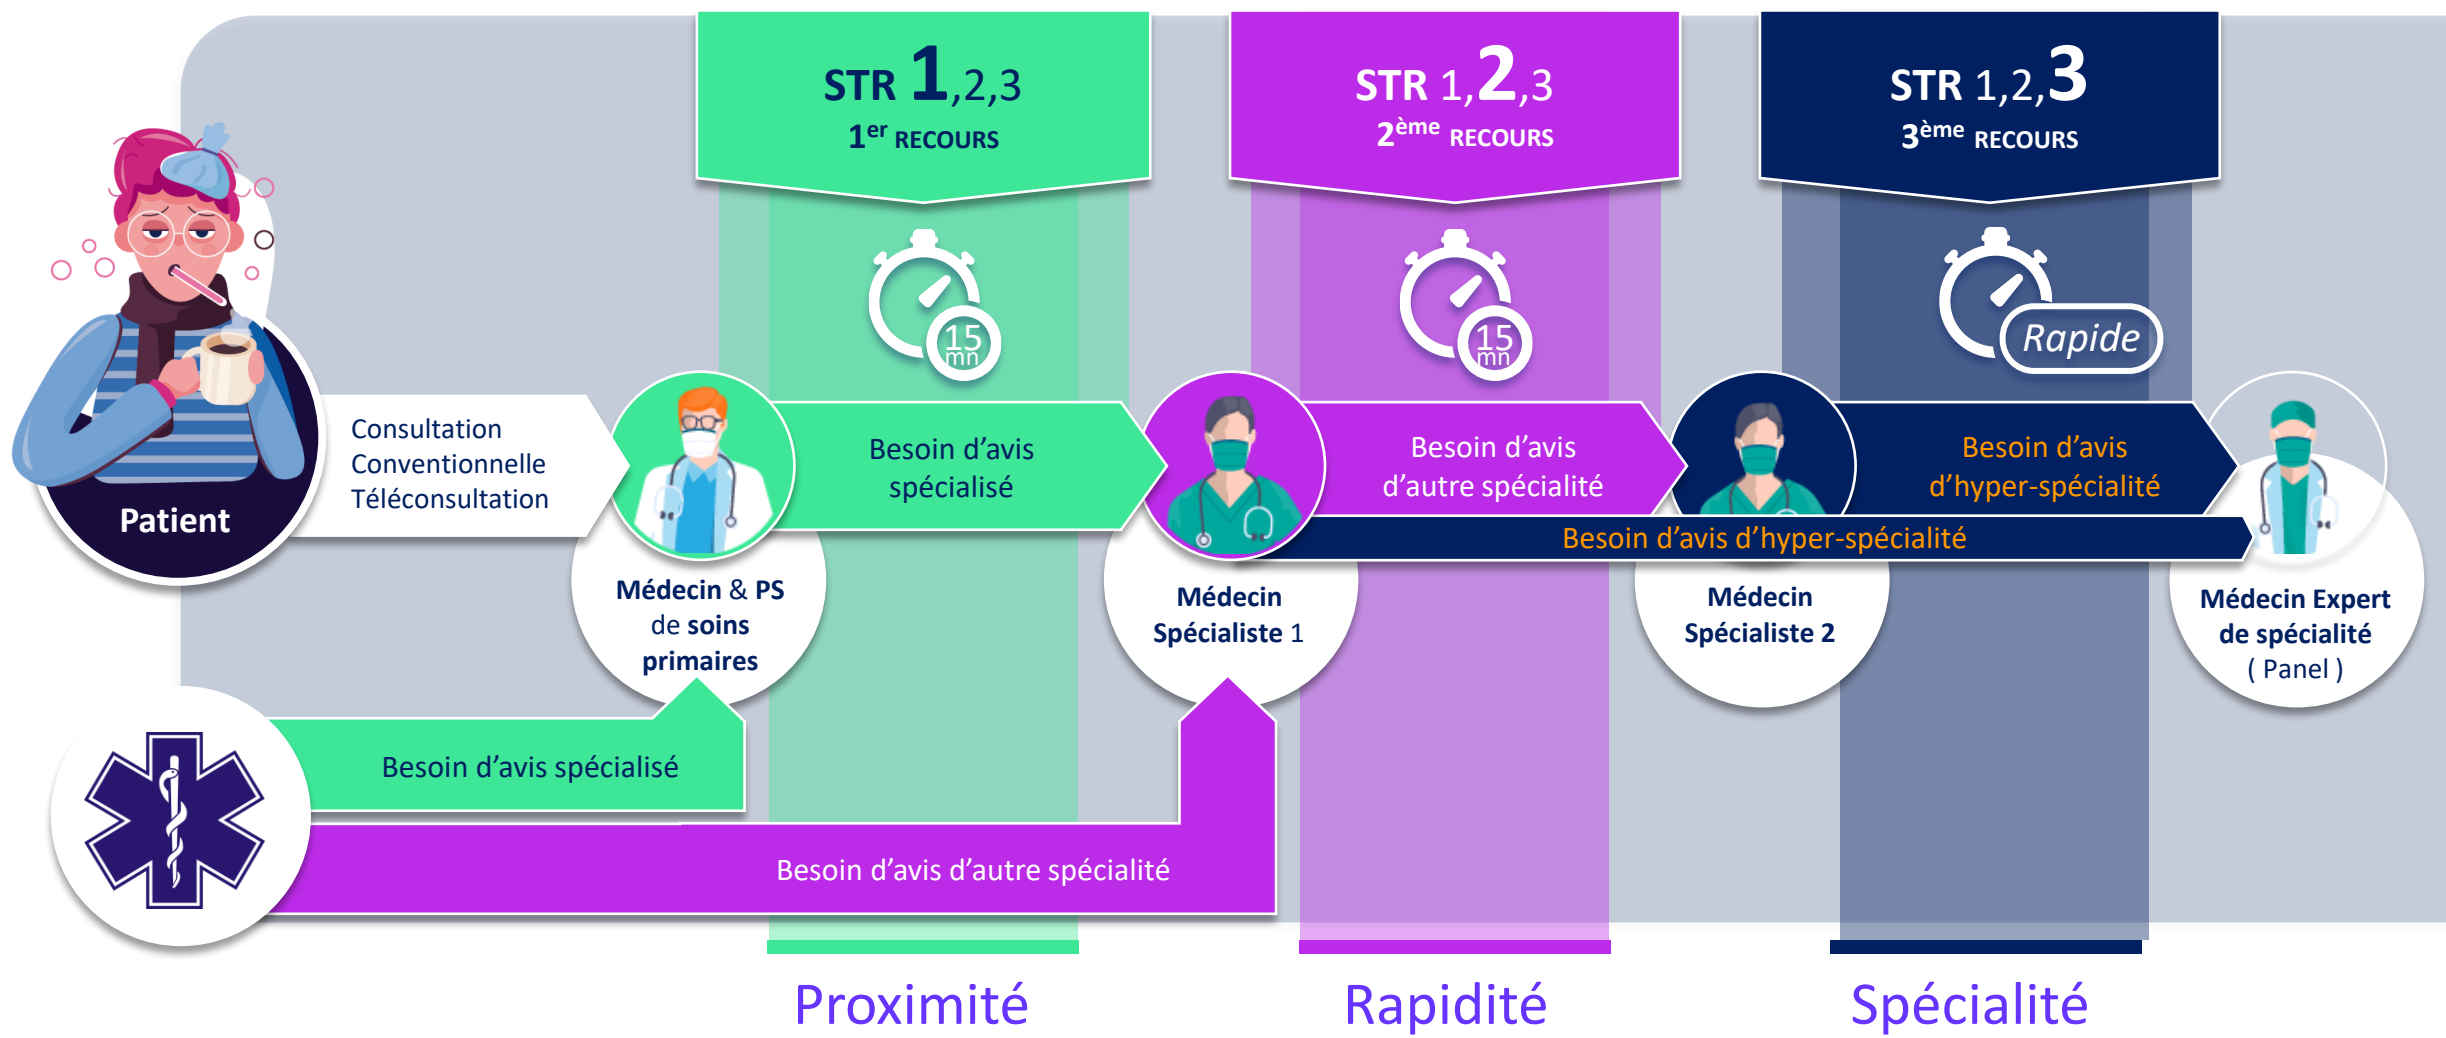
STR 1,2,3
$1^{er}$ RECOURS

STR 1,2,3
$2^{ème}$ RECOURS

STR 1,2,3
$3^{ème}$ RECOURS

15 mn

15 mn

Rapide

Patient

Consultation
Conventionnelle
Téléconsultation

Besoin d'avis spécialisé

Besoin d'avis d'autre spécialité

Besoin d'avis d'hyper-spécialité

Besoin d'avis d'hyper-spécialité

Médecin & PS de soins primaires

Médecin Spécialiste 1

Médecin Spécialiste 2

Médecin Expert de spécialité ( Panel )

Besoin d'avis spécialisé

Besoin d'avis d'autre spécialité

Proximité

Rapidité

Spécialité